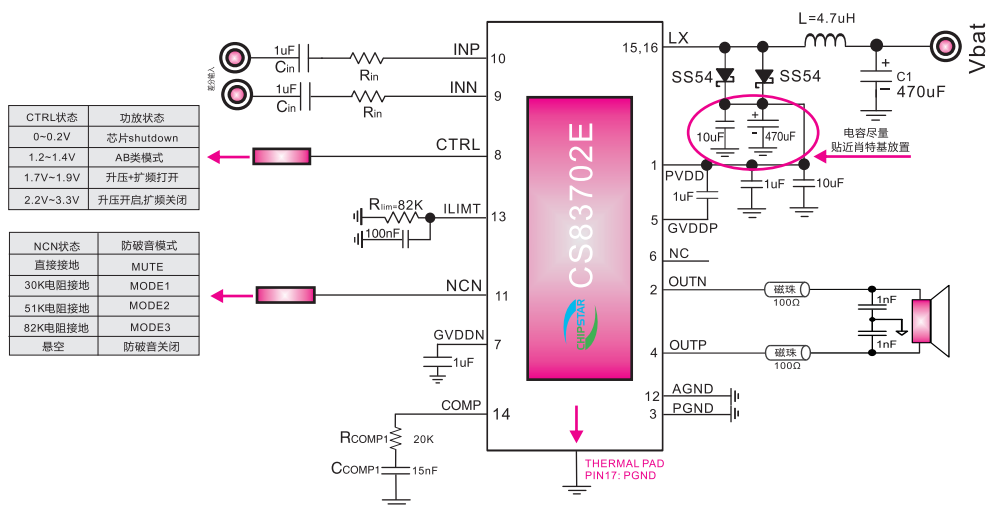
差分输入

1uF
Cin
Rin
INP 10

1uF
Cin
Rin
INN 9

| CTRL状态 | 功放状态 |
|---|---|
| 0~0.2V | 芯片shutdown |
| 1.2~1.4V | AB类模式 |
| 1.7V~1.9V | 升压+扩频打开 |
| 2.2V~3.3V | 升压开启,扩频关闭 |

CTRL 8

Rlim=82K
ILIMT 13
100nF

| NCN状态 | 防破音模式 |
|---|---|
| 直接接地 | MUTE |
| 30K电阻接地 | MODE1 |
| 51K电阻接地 | MODE2 |
| 82K电阻接地 | MODE3 |
| 悬空 | 防破音关闭 |

NCN 11

GVDDN 7
1uF

COMP 14
RCOMP1 20K
CCOMP1 15nF

CS83702E
CHIPSTAR

THERMAL PAD
PIN17: PGND

15,16 LX
L=4.7uH
SS54
SS54
C1
470uF
Vbat
10uF
470uF
电容尽量
贴近肖特基放置

1 PVDD
1uF
1uF
10uF
5 GVDDP
6 NC
2 OUTN
磁珠
100Ω
1nF
1nF
4 OUTP
磁珠
100Ω
12 AGND
3 PGND